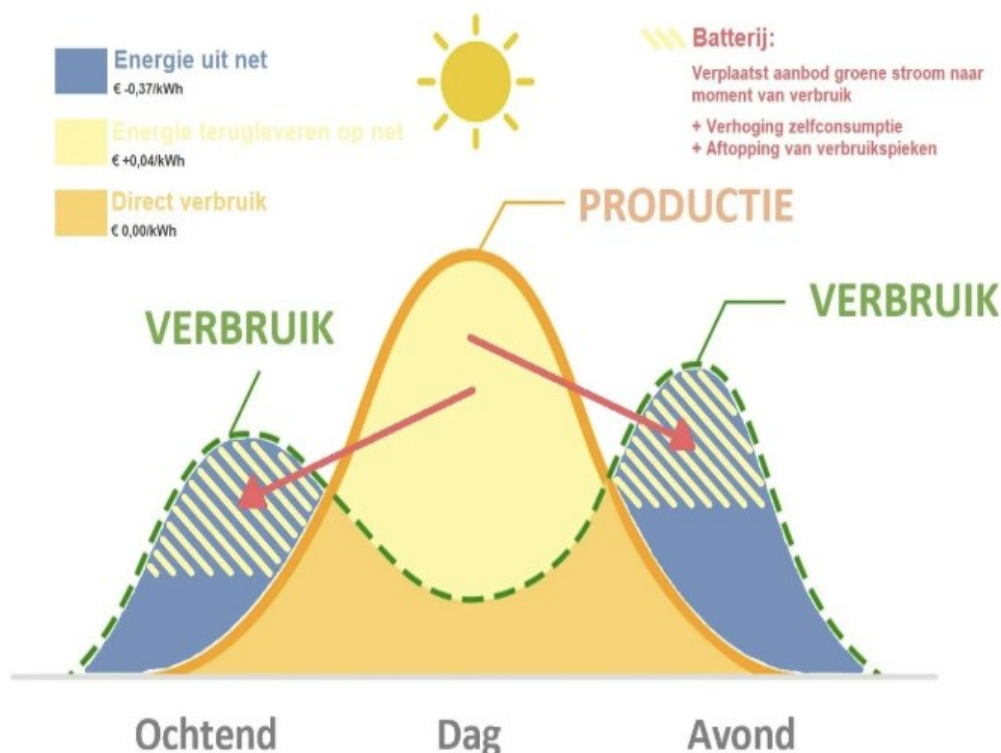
Energie uit net
€ -0,37/kWh

Energie terugleveren op net
€ +0,04/kWh

Direct verbruik
€ 0,00/kWh

Batterij:
Verplaatst aanbod groene stroom naar moment van verbruik
+ Verhoging zelfconsumptie
+ Aftopping van verbruikspieken

PRODUCTIE

VERBRUIK

VERBRUIK

Ochtend

Dag

Avond